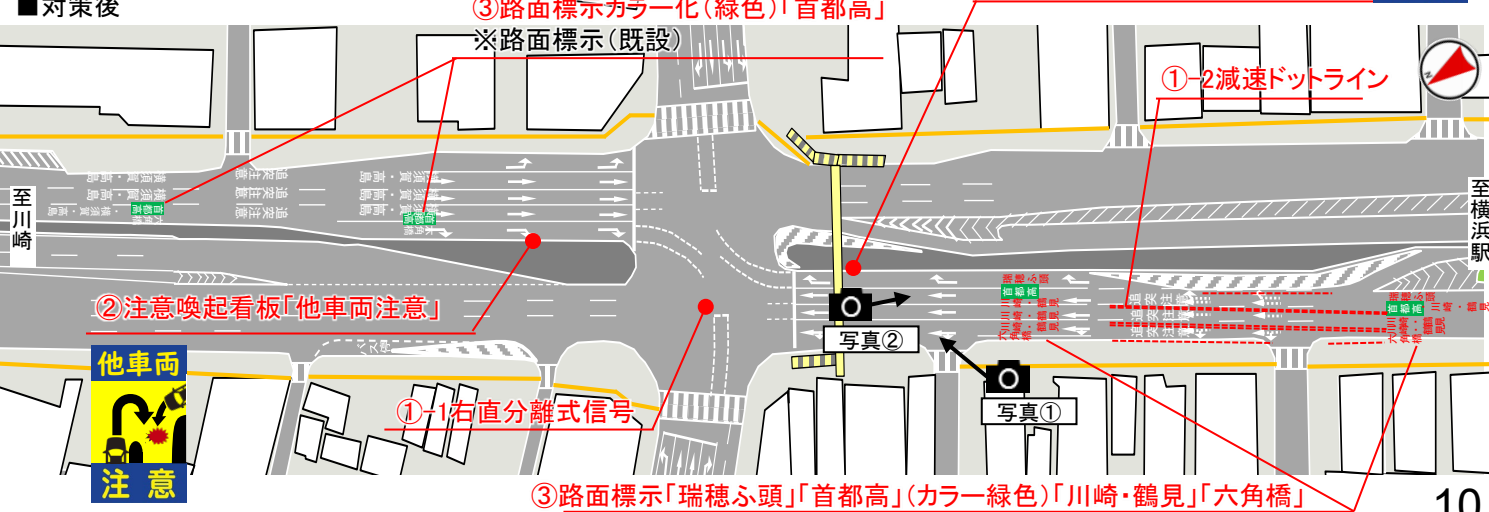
■対策後

③路面標示カラー化（緑色）「首都高」

※路面標示（既設）

①-2減速ドットライン

至川崎

至横浜駅

②注意喚起看板「他車両注意」

他車両

注意

写真②

写真①

①-1右直分離式信号

③路面標示「瑞穂ふ頭」「首都高」（カラー緑色）「川崎・鶴見」「六角橋」

10